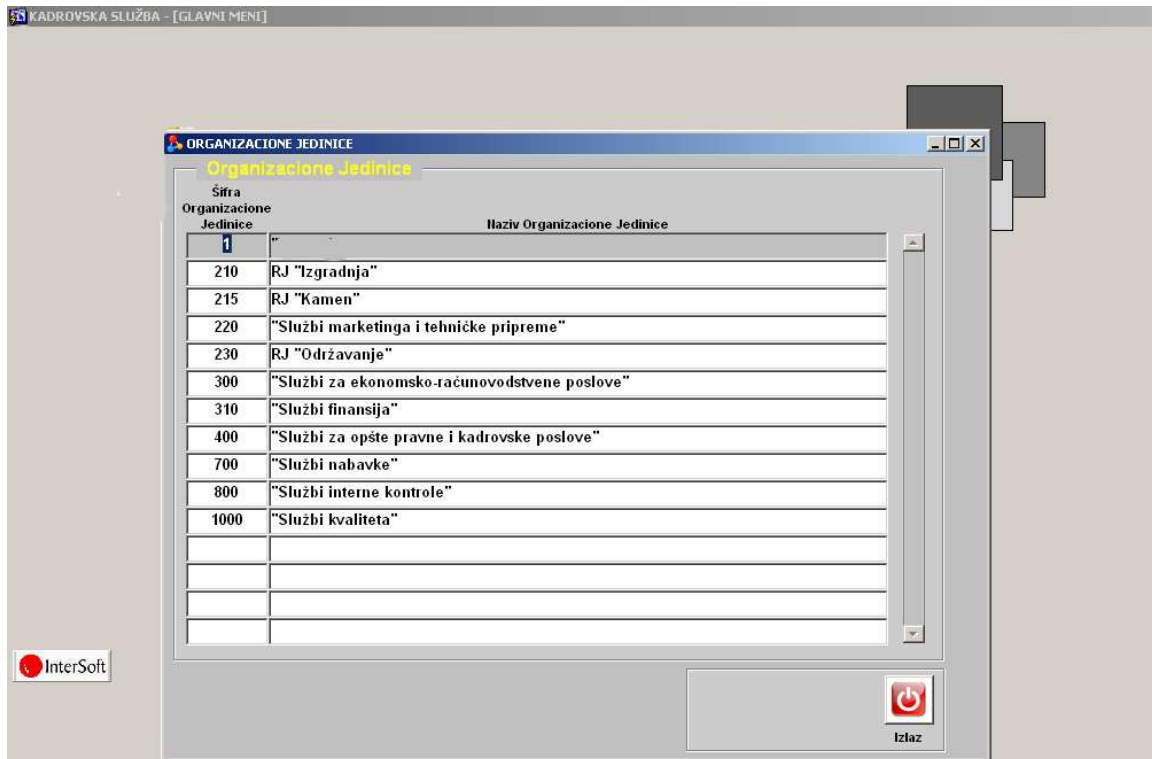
KADROVSKA SLUŽBA - [GLAVNI MENI]

ORGANIZACIONE JEDINICE

Organizacione Jedinice

| Šifra Organizacione Jedinice | Naziv Organizacione Jedinice |
|---|---|
| 1 | " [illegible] |
| 210 | RJ "Izgradnja" |
| 215 | RJ "Kamen" |
| 220 | "Službi marketinga i tehničke pripreme" |
| 230 | RJ "Održavanje" |
| 300 | "Službi za ekonomsko-računovodstvene poslove" |
| 310 | "Službi finansija" |
| 400 | "Službi za opšte pravne i kadrovske poslove" |
| 700 | "Službi nabavke" |
| 800 | "Službi interne kontrole" |
| 1000 | "Službi kvaliteta" |
| | |
| | |
| | |
| | |

InterSoft

Izlaz